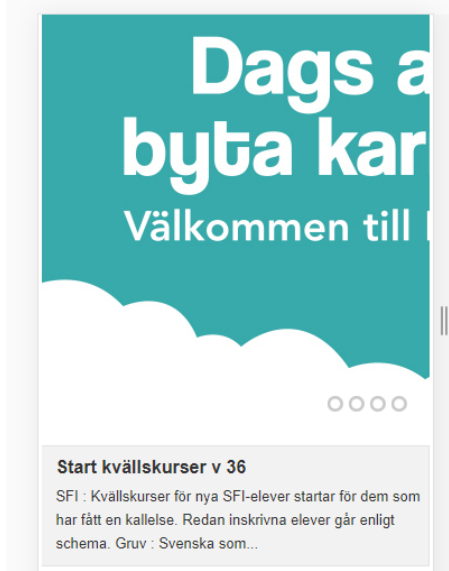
Dags a
byta kar
Välkommen till

Start kvällskurser v 36

SFI : Kvällskurser för nya SFI-elever startar för dem som har fått en kallelse. Redan inskrivna elever går enligt schema. Gruv : Svenska som...